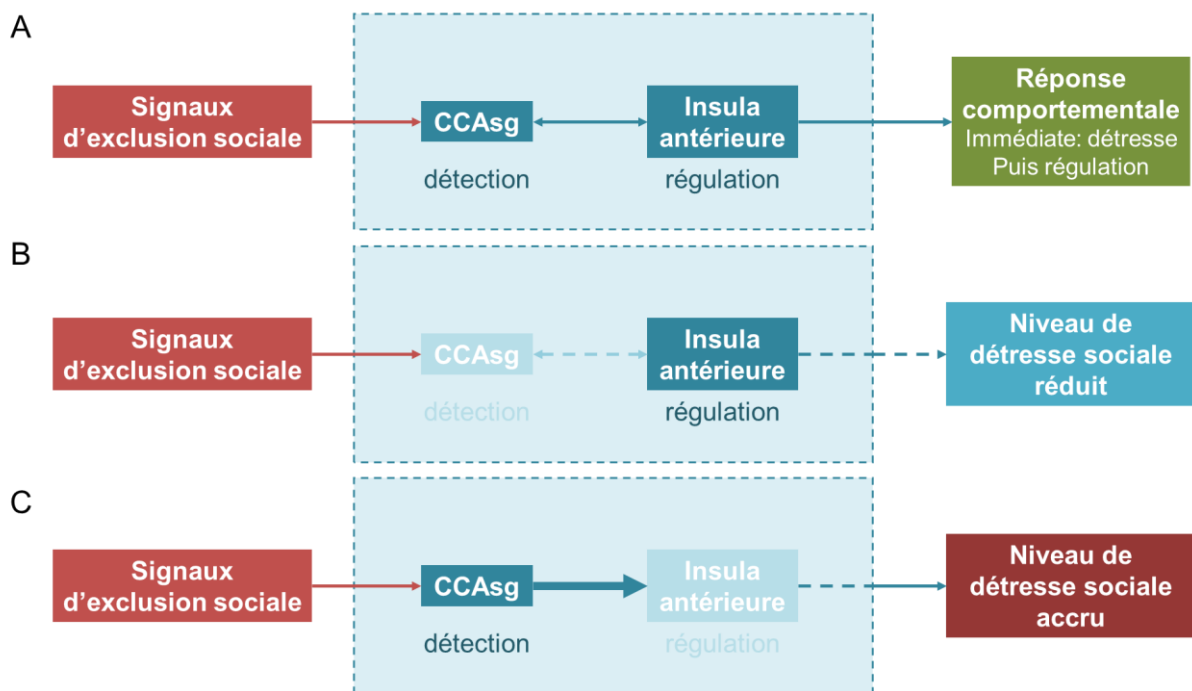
A

Signaux d’exclusion sociale

CCAsg

détection

Insula antérieure

régulation

Réponse comportementale
Immédiate: détresse
Puis régulation

B

Signaux d’exclusion sociale

CCAsg

détection

Insula antérieure

régulation

Niveau de détresse sociale réduit

C

Signaux d’exclusion sociale

CCAsg

détection

Insula antérieure

régulation

Niveau de détresse sociale accru